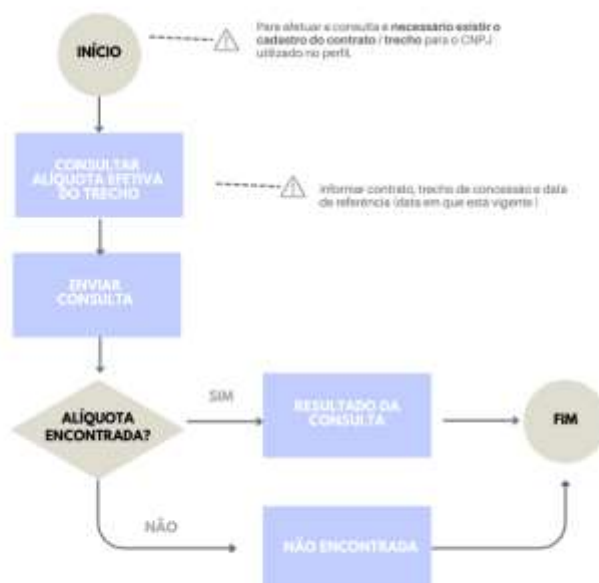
INÍCIO

Para efetuar a consulta é necessário existir o cadastro do contrato / trecho para o CNPJ utilizado no perfil.

CONSULTAR ALÍQUOTA EFETIVA DO TRECHO

Informe contrato, trecho de concessão e data de referência (data em que está vigente)

ENVIAR CONSULTA

ALÍQUOTA ENCONTRADA?

SIM

RESULTADO DA CONSULTA

FIM

NÃO

NÃO ENCONTRADA